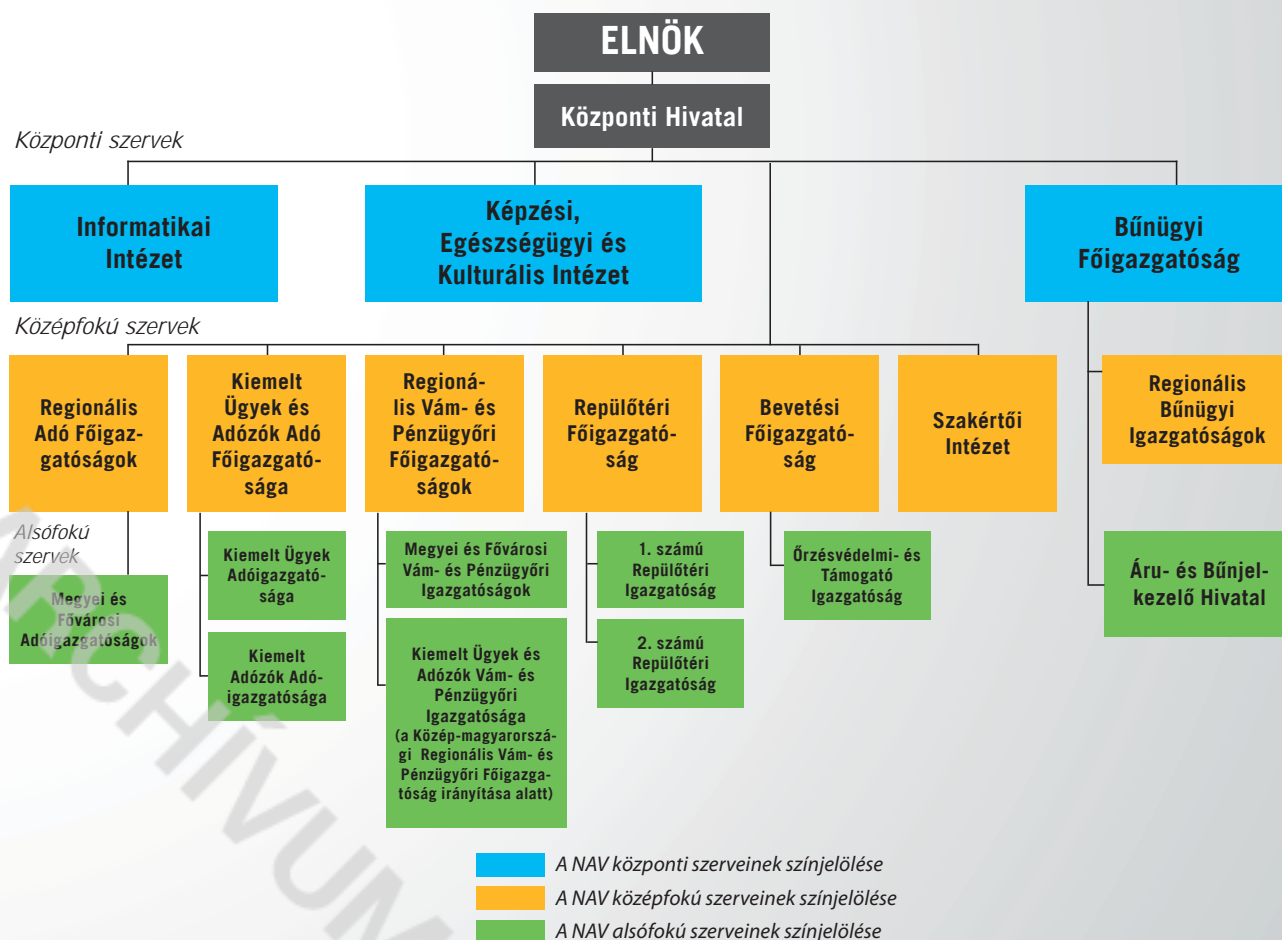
ELNÖK

Központi Hivatal

Központi szervek

Informatikai Intézet

Képzési, Egészségügyi és Kulturális Intézet

Bűnügyi Főigazgatóság

Középfokú szervek

Regionális Adó Főigazgatóságok

Kiemelt Ügyek és Adózók Adó Főigazgatósága

Regionális Vám- és Pénzügyőri Főigazgatóságok

Repülőtéri Főigazgatóság

Bevetési Főigazgatóság

Szakértői Intézet

Regionális Bűnügyi Igazgatóságok

Alsófokú szervek

Megyei és Fővárosi Adóigazgatóságok

Kiemelt Ügyek Adóigazgatósága

Kiemelt Adózók Adóigazgatósága

Megyei és Fővárosi Vám- és Pénzügyőri Igazgatóságok

Kiemelt Ügyek és Adózók Vám- és Pénzügyőri Igazgatósága (a Közép-magyarországi Regionális Vám- és Pénzügyőri Főigazgatóság irányítása alatt)

1. számú Repülőtéri Igazgatóság

2. számú Repülőtéri Igazgatóság

Őrzésvédelmi- és Támogató Igazgatóság

Áru- és Bűnjelkezelő Hivatal

A NAV központi szerveinek színjelölése
A NAV középfokú szerveinek színjelölése
A NAV alsófokú szerveinek színjelölése

ARCHÍVUM